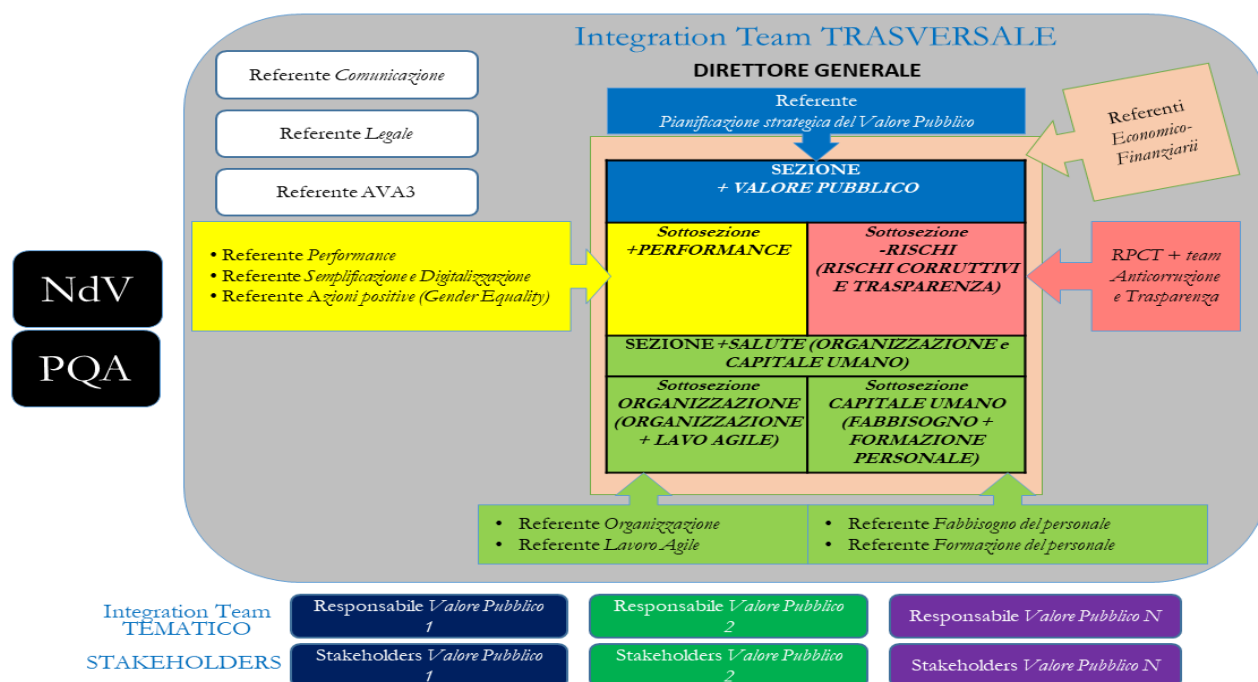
Integration Team TRASVERSALE

DIRETTORE GENERALE

Referente Comunicazione

Referente Legale

Referente AVA3

Referente
Pianificazione strategica del Valore Pubblico

Referenti Economico-Finanziarii

NdV

PQA

• Referente Performance
• Referente Semplificazione e Digitalizzazione
• Referente Azioni positive (Gender Equality)

SEZIONE
+ VALORE PUBBLICO

Sottosezione
+PERFORMANCE

Sottosezione
-RISCHI
(RISCHI CORRUTTIVI E TRASPARENZA)

RPCT + team Anticorruzione e Trasparenza

SEZIONE +SALUTE (ORGANIZZAZIONE e CAPITALE UMANO)

Sottosezione
ORGANIZZAZIONE
(ORGANIZZAZIONE + LAVO AGILE)

Sottosezione
CAPITALE UMANO
(FABBISOGNO + FORMAZIONE PERSONALE)

• Referente Organizzazione
• Referente Lavoro Agile

• Referente Fabbisogno del personale
• Referente Formazione del personale

Integration Team TEMATICO

Responsabile Valore Pubblico 1

Responsabile Valore Pubblico 2

Responsabile Valore Pubblico N

STAKEHOLDERS

Stakeholders Valore Pubblico 1

Stakeholders Valore Pubblico 2

Stakeholders Valore Pubblico N